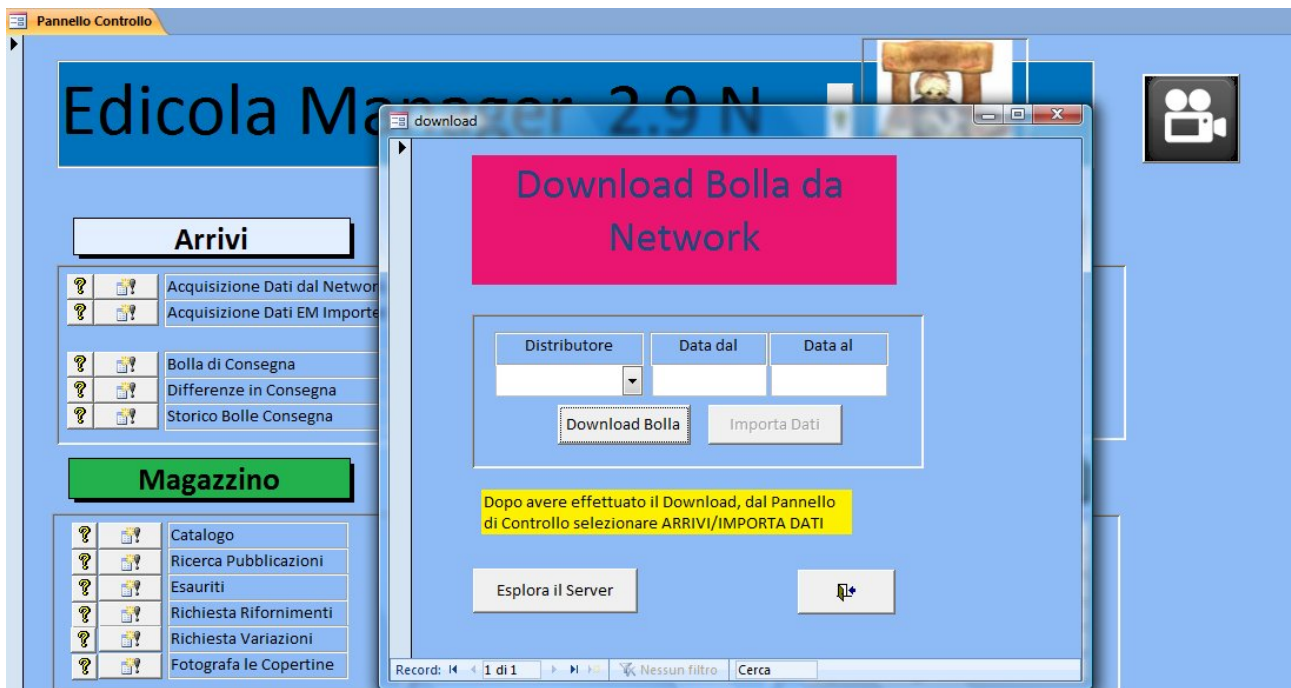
Pannello Controllo

Edicola Ma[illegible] 2.9 N

Arrivi

Acquisizione Dati dal Networ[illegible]
Acquisizione Dati EM Importe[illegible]

Bolla di Consegna
Differenze in Consegna
Storico Bolle Consegna

Magazzino

Catalogo
Ricerca Pubblicazioni
Esauriti
Richiesta Rifornimenti
Richiesta Variazioni
Fotografa le Copertine

download

Download Bolla da Network

| Distributore | Data dal | Data al |
|---|---|---|
| | | |

Download Bolla

Importa Dati

Dopo avere effettuato il Download, dal Pannello di Controllo selezionare ARRIVI/IMPORTA DATI

Esplora il Server

Record: 1 di 1 Nessun filtro Cerca